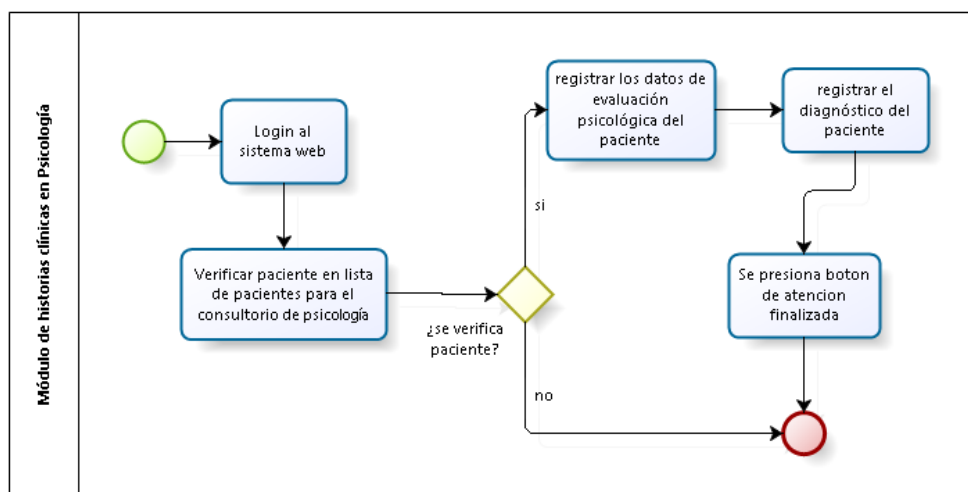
Módulo de historias clínicas en Psicología

Login al sistema web

Verificar paciente en lista de pacientes para el consultorio de psicología

¿se verifica paciente?

si

no

registrar los datos de evaluación psicológica del paciente

registrar el diagnóstico del paciente

Se presiona boton de atencion finalizada